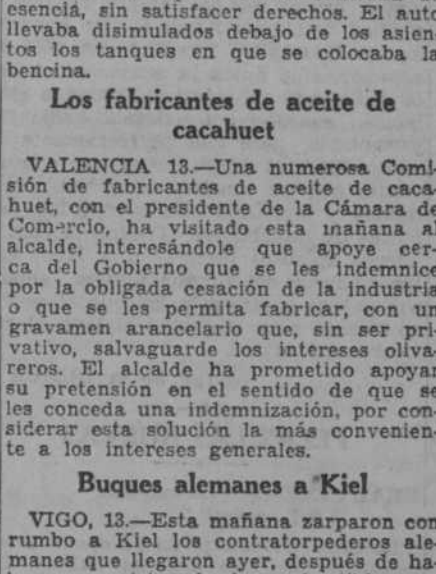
esencia, sin satisfacer derechos. El auto llevaba disimulados debajo de los asientos los tanques en que se colocaba la bencina.

Los fabricantes de aceite de cacahuet

VALENCIA 13.—Una numerosa Comisión de fabricantes de aceite de cacahuet, con el presidente de la Cámara de Comercio, ha visitado esta mañana al alcalde, interesándole que apoye cerca del Gobierno que se les indemnice por la obligada cesación de la industria o que se les permita fabricar, con un gravamen arancelario que, sin ser privativo, salvaguarde los intereses olivareros. El alcalde ha prometido apoyar su pretensión en el sentido de que se les conceda una indemnización, por considerar esta solución la más conveniente a los intereses generales.

Buques alemanes a Kiel

VIGO, 13.—Esta mañana zarparon con rumbo a Kiel los contratorpederos alemanes que llegaron ayer, después de ha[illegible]